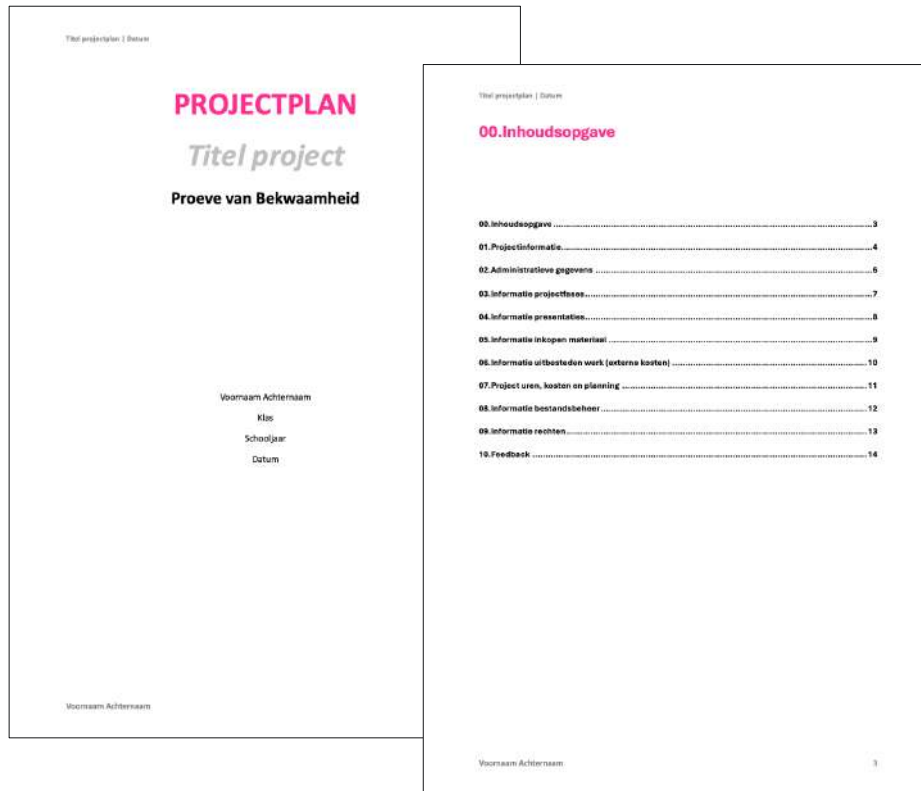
Titel projectplan | Datum

PROJECTPLAN

Titel project

Proeve van Bekwaamheid

Voornaam Achternaam

Klas

Schooljaar

Datum

Voornaam Achternaam

Titel projectplan | Datum

00.Inhoudsopgave

00.Inhoudsopgave ........................................ 3

01.Projectinformatie........................................ 4

02.Administratieve gegevens ........................................ 5

03.Informatie projectfases........................................ 7

04.Informatie presentaties........................................ 8

05.Informatie inkopen materiaal ........................................ 9

06.Informatie uitbesteden werk (externe kosten) ........................................ 10

07.Project uren, kosten en planning ........................................ 11

08.Informatie bestandsbeheer........................................ 12

09.Informatie rechten........................................ 13

10.Feedback ........................................ 14

Voornaam Achternaam

3